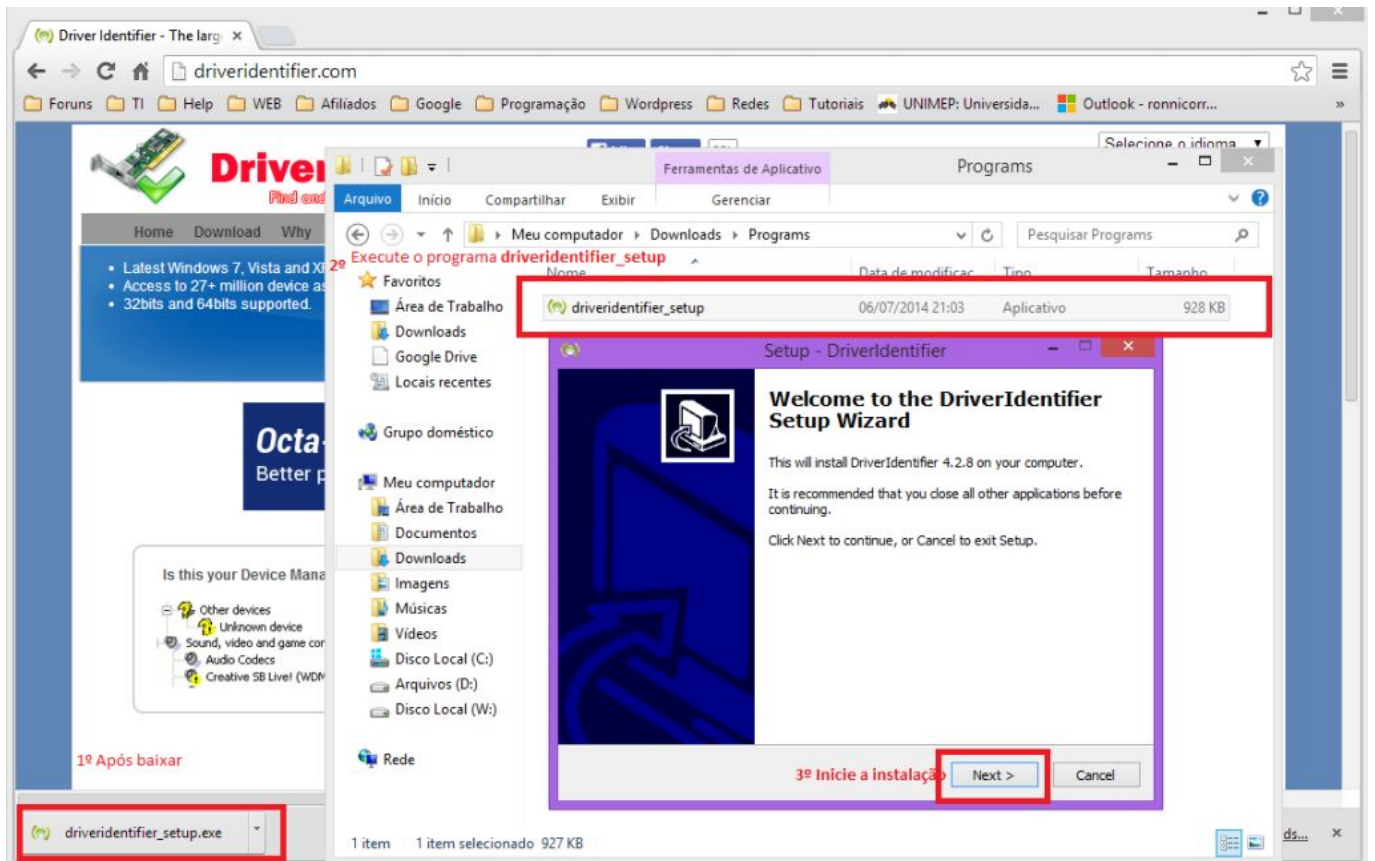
Driver Identifier - The larg ×

driveridentifier.com

Foruns TI Help WEB Afiliados Google Programação Wordpress Redes Tutoriais UNIMEP: Universida... Outlook - ronnicorr... »

Driver

Find out

Selecione o idioma ▼

Home Download Why

• Latest Windows 7, Vista and XP
• Access to 27+ million device a
• 32bits and 64bits supported.

Octa-
Better p

Is this your Device Mana

Other devices
Unknown device
Sound, video and game con
Audio Codecs
Creative SB Live! (WDM

1º Após baixar

driveridentifier_setup.exe

Ferramentas de Aplicativo

Programs

Arquivo Início Compartilhar Exibir Gerenciar

Meu computador ▸ Downloads ▸ Programs

Pesquisar Programs

2º Execute o programa driveridentifier_setup

Nome Data de modificaç Tipo Tamanho

Favoritos
Área de Trabalho
Downloads
Google Drive
Locais recentes

Grupo doméstico

Meu computador
Área de Trabalho
Documentos
Downloads
Imagens
Músicas
Vídeos
Disco Local (C:)
Arquivos (D:)
Disco Local (W:)

Rede

driveridentifier_setup 06/07/2014 21:03 Aplicativo 928 KB

Setup - DriverIdentifier

Welcome to the DriverIdentifier Setup Wizard

This will install DriverIdentifier 4.2.8 on your computer.

It is recommended that you close all other applications before continuing.

Click Next to continue, or Cancel to exit Setup.

3º Inicie a instalação

Next >

Cancel

1 item 1 item selecionado 927 KB

ds... ×